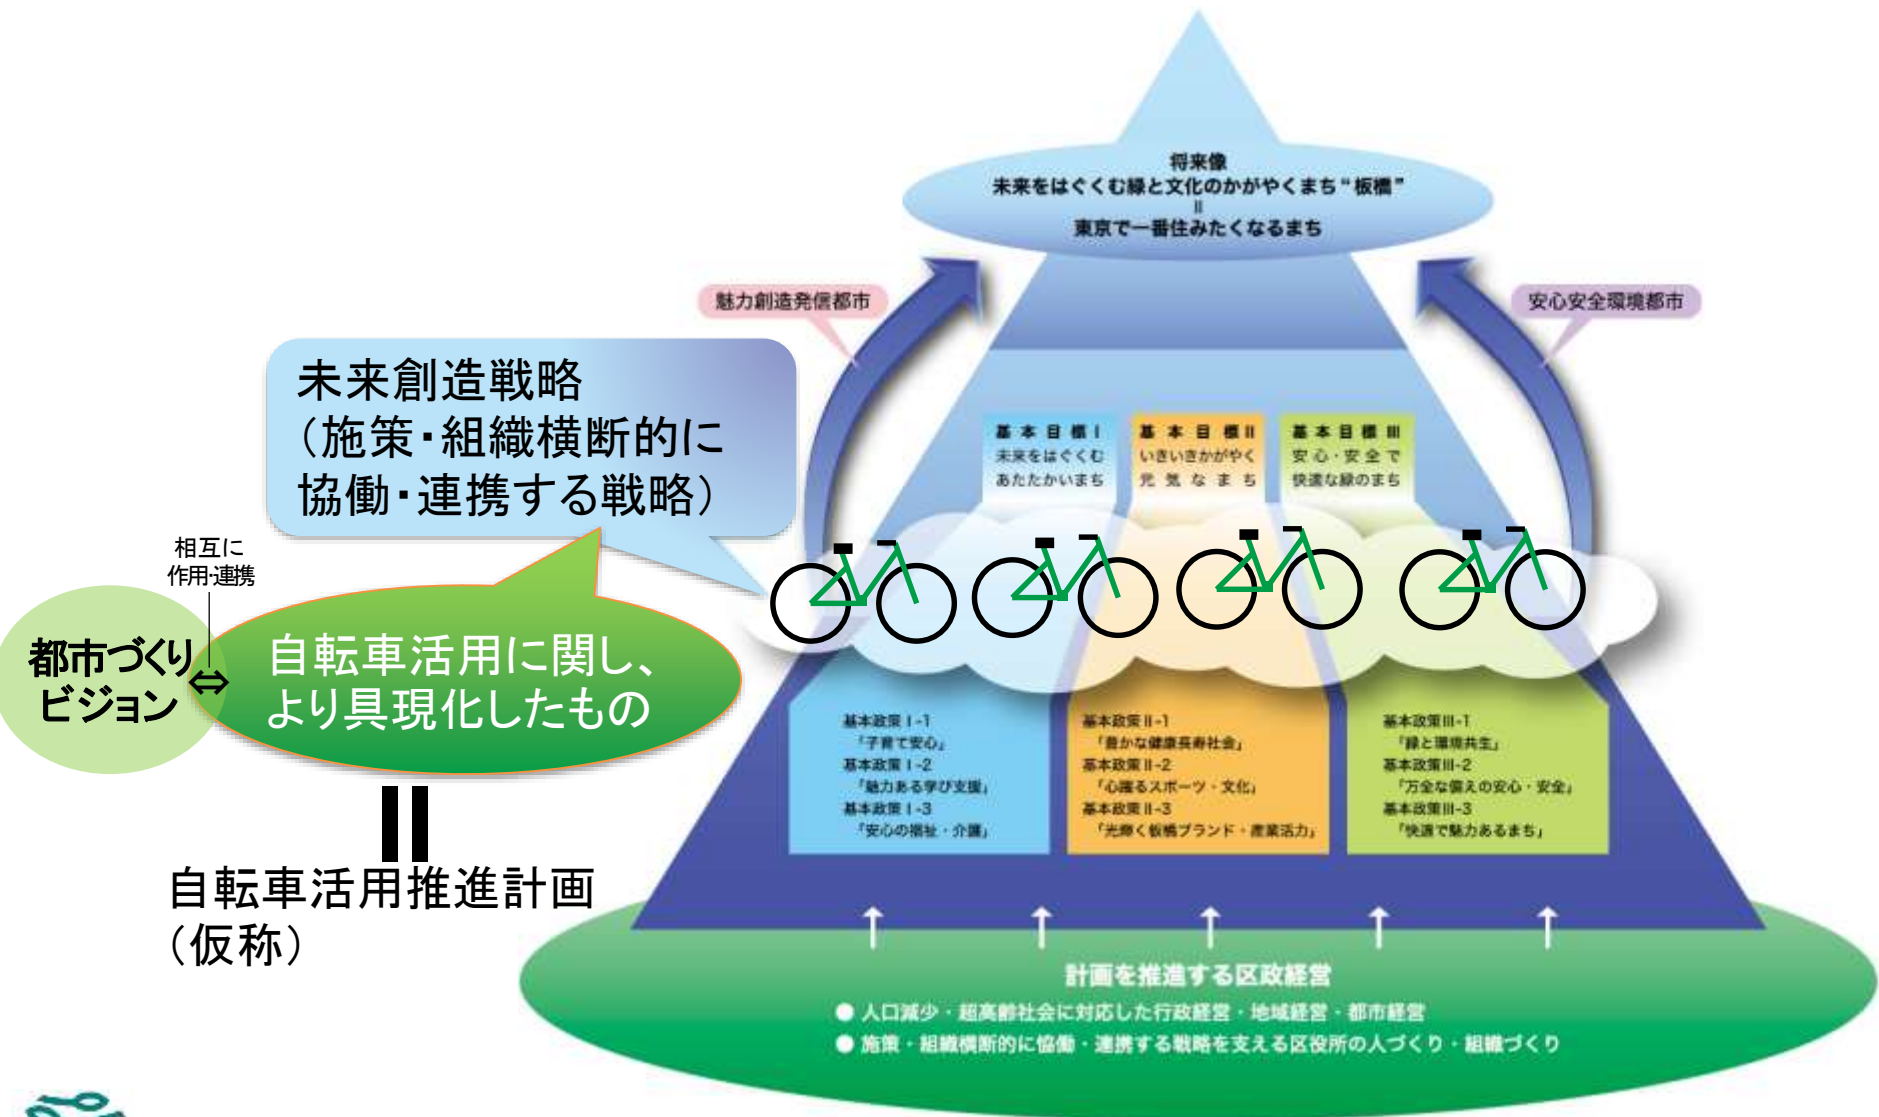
将来像
未来をはぐくむ緑と文化のかがやくまち"板橋"
=
東京で一番住みたくなるまち

魅力創造発信都市

安心安全環境都市

未来創造戦略
（施策・組織横断的に協働・連携する戦略）

基本目標Ⅰ
未来をはぐくむ
あたたかいまち

基本目標Ⅱ
いきいきかがやく
元気なまち

基本目標Ⅲ
安心・安全で
快適な緑のまち

相互に
作用・連携

都市づくり
ビジョン

⇔

自転車活用に関し、
より具現化したもの

‖

自転車活用推進計画
（仮称）

基本政策Ⅰ-1
「子育て安心」
基本政策Ⅰ-2
「魅力ある学び支援」
基本政策Ⅰ-3
「安心の福祉・介護」

基本政策Ⅱ-1
「豊かな健康長寿社会」
基本政策Ⅱ-2
「心躍るスポーツ・文化」
基本政策Ⅱ-3
「光輝く板橋ブランド・産業活力」

基本政策Ⅲ-1
「緑と環境共生」
基本政策Ⅲ-2
「万全な備えの安心・安全」
基本政策Ⅲ-3
「快適で魅力あるまち」

計画を推進する区政経営
● 人口減少・超高齢社会に対応した行政経営・地域経営・都市経営
● 施策・組織横断的に協働・連携する戦略を支える区役所の人づくり・組織づくり